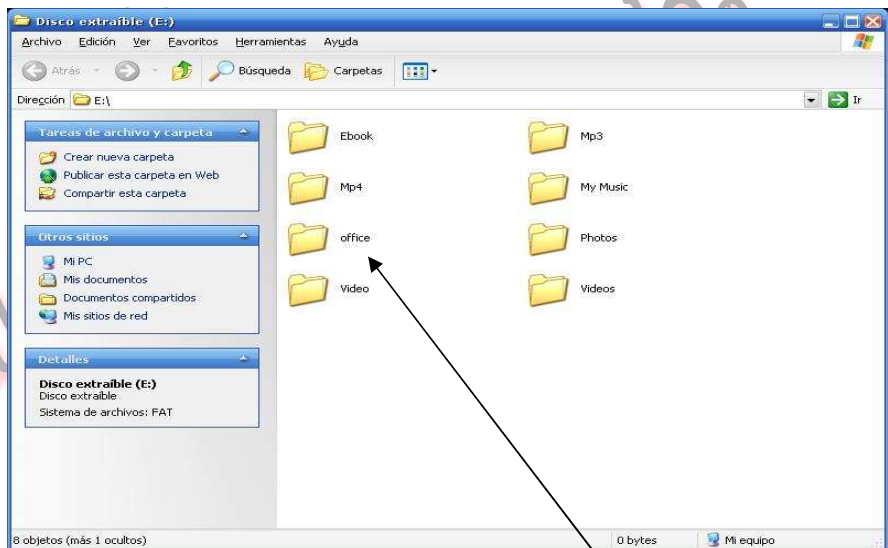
Disco extraíble (E:)

Archivo Edición Ver Favoritos Herramientas Ayuda

Atrás Búsqueda Carpetas

Dirección E:\

Ir

Tareas de archivo y carpeta

Crear nueva carpeta
Publicar esta carpeta en Web
Compartir esta carpeta

Otros sitios

Mi PC
Mis documentos
Documentos compartidos
Mis sitios de red

Detalles

Disco extraíble (E:)
Disco extraíble
Sistema de archivos: FAT

Ebook
Mp3
Mp4
My Music
office
Photos
Video
Videos

8 objetos (más 1 ocultos)
0 bytes
Mi equipo